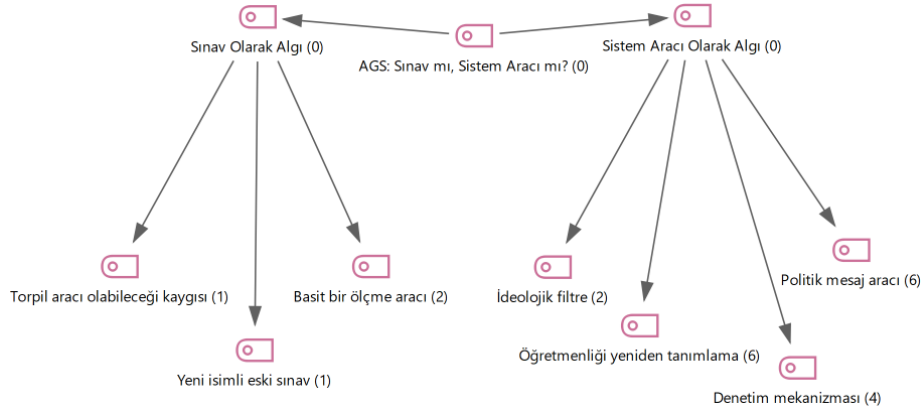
Sınav Olarak Algı (0)

AGS: Sınav mı, Sistem Aracı mı? (0)

Sistem Aracı Olarak Algı (0)

Torpil aracı olabileceği kaygısı (1)

Yeni isimli eski sınav (1)

Basit bir ölçme aracı (2)

İdeolojik filtre (2)

Öğretmenliği yeniden tanımlama (6)

Denetim mekanizması (4)

Politik mesaj aracı (6)